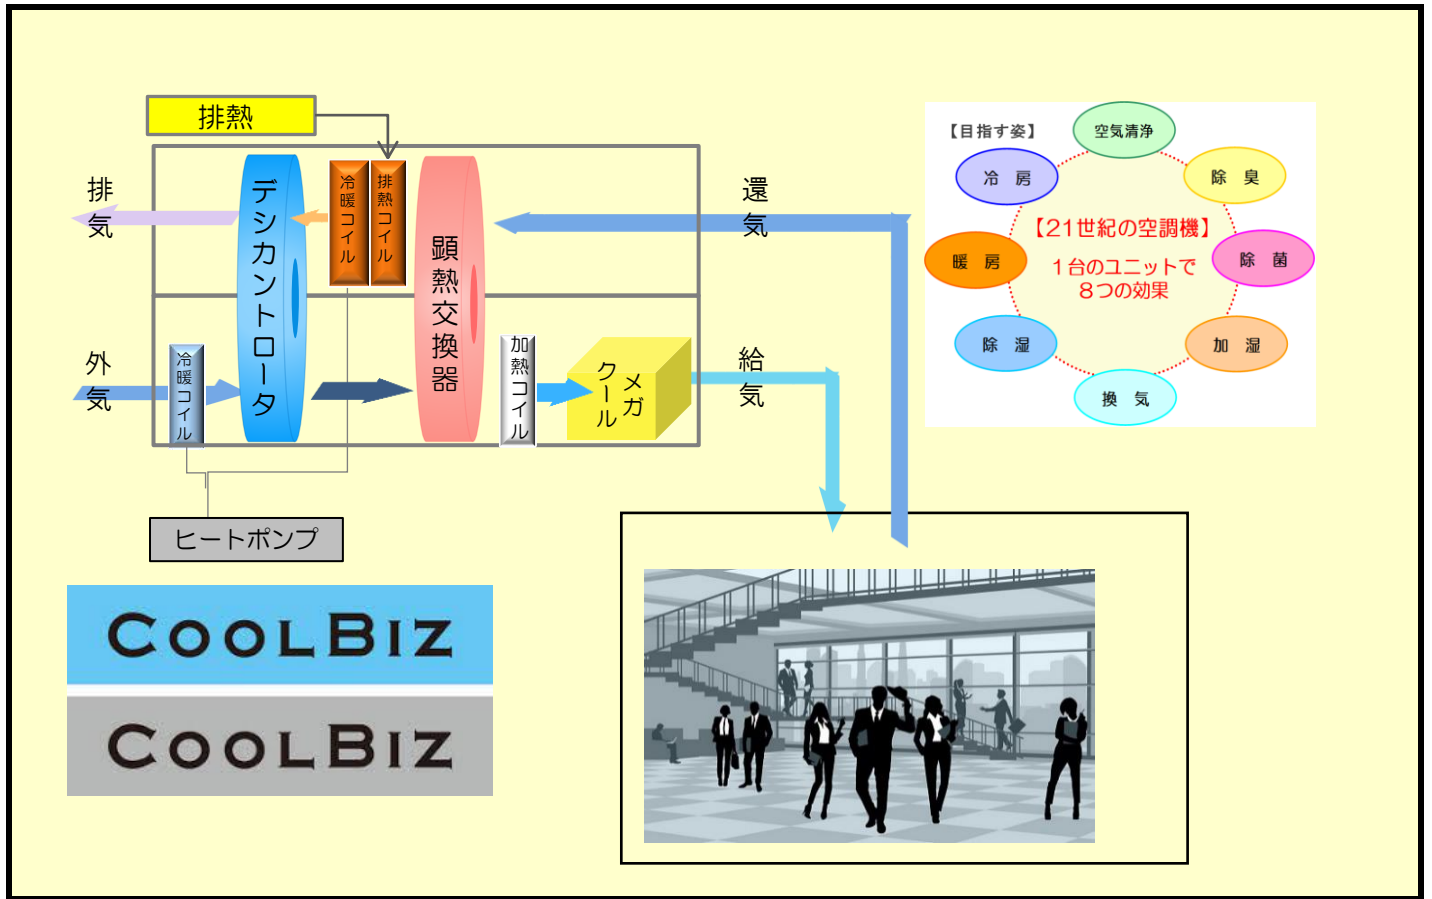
排熱

排気

外気

デシカントローター

冷暖コイル

排熱コイル

顕熱交換器

冷暖コイル

加熱コイル

メガクール

還気

給気

ヒートポンプ

【目指す姿】

空気清浄

冷 房

除 臭

【21世紀の空調機】

暖 房

1台のユニットで 8つの効果

除 菌

除 湿

加 湿

換 気

COOLBIZ

COOLBIZ